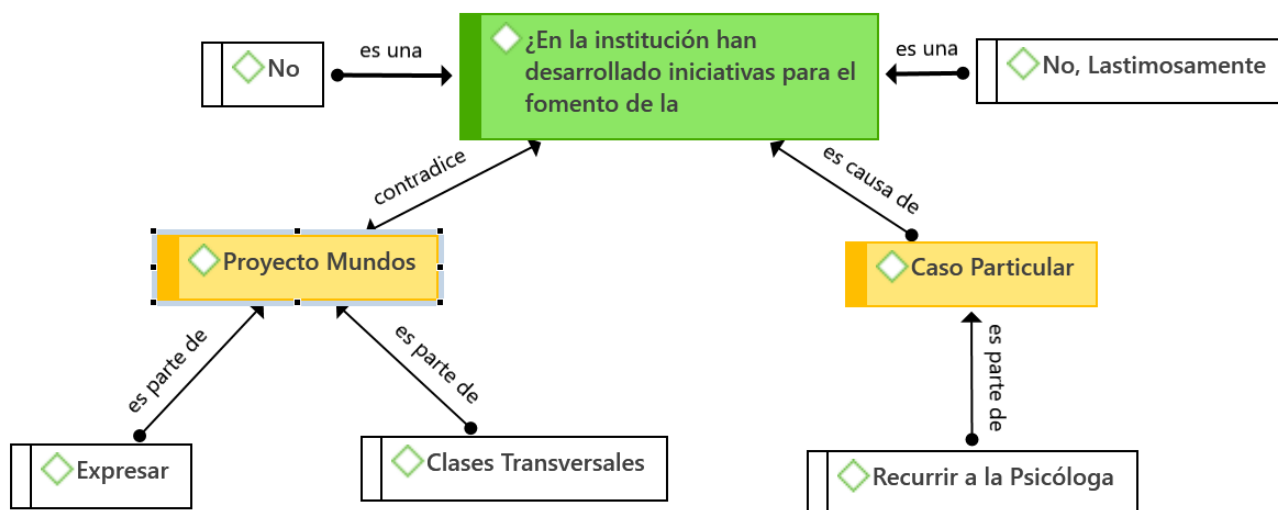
No

es una

¿En la institución han desarrollado iniciativas para el fomento de la

es una

No, Lastimosamente

contradice

es causa de

Proyecto Mundos

Caso Particular

es parte de

es parte de

es parte de

Expresar

Clases Transversales

Recurrir a la Psicóloga